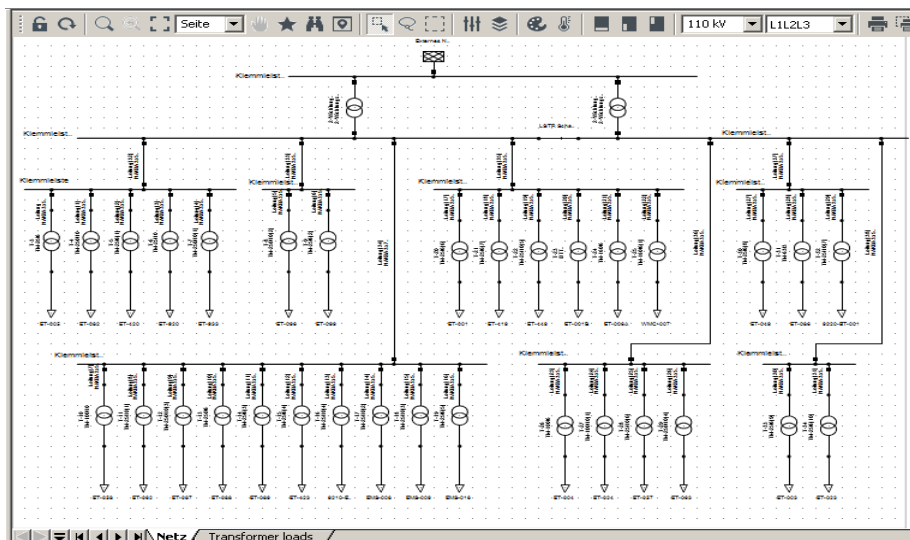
Seite

110 kV

L1L2L3

Externes N..

Klemmleist..

Klemmleist..

LS/TR Sche..

Klemmleist..

Klemmleiste

Klemmleist..

Klemmleist..

Klemmleist..

ET-005

ET-082

ET-420

ET-800

ET-893

ET-086

ET-089

ET-001

ET-419

ET-448

ET-001S

ET-006A

WMO-007

ET-049

ET-066

8000-ET-001

Klemmleist..

Klemmleist..

Klemmleist..

ET-086

ET-083

ET-067

ET-088

ET-089

ET-433

8010-E..

EMS-006

EMS-009

EMS-019

ET-004

ET-004

ET-057

ET-063

ET-003

ET-003

Netz

Transformer loads